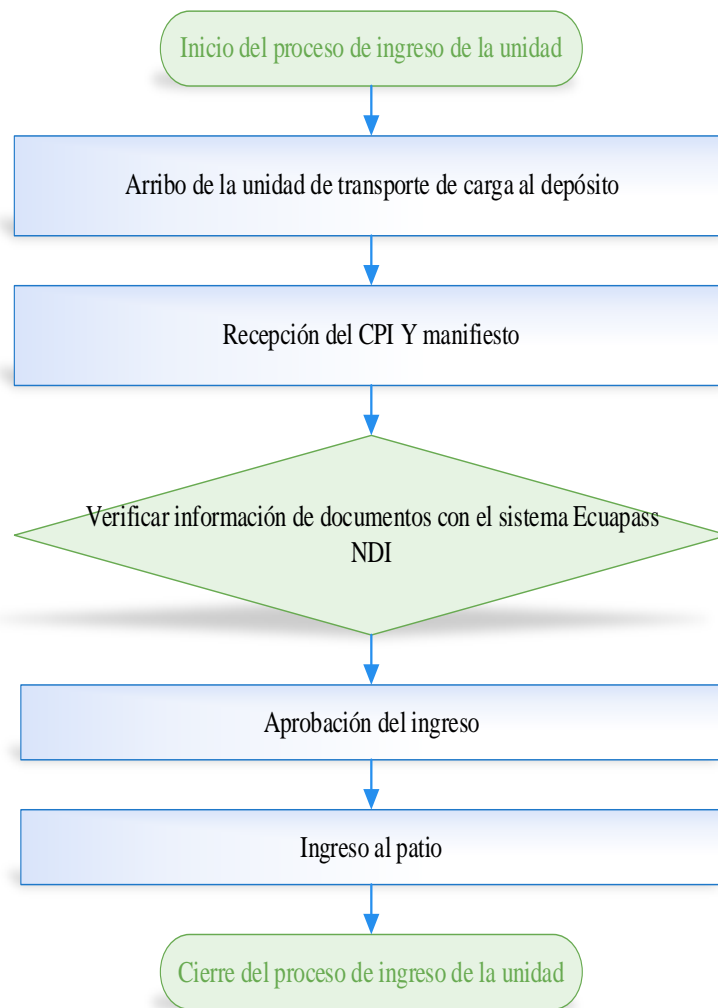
Inicio del proceso de ingreso de la unidad

Arribo de la unidad de transporte de carga al depósito

Recepción del CPI Y manifiesto

Verificar información de documentos con el sistema Ecuapass NDI

Aprobación del ingreso

Ingreso al patio

Cierre del proceso de ingreso de la unidad